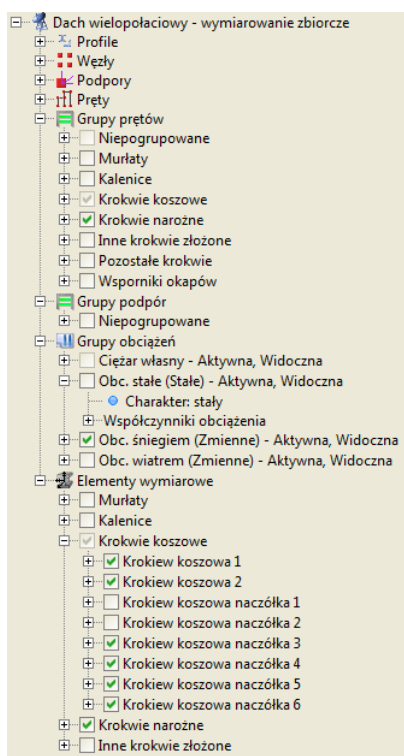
Dach wielopołaciowy - wymiarowanie zbiorcze
Profile
Węzły
Podpory
Pręty
Grupy prętów
Niepogrupowane
Murłaty
Kalenice
Krokwie koszowe
Krokwie narożne
Inne krokwie złożone
Pozostałe krokwie
Wsporniki okapów
Grupy podpór
Niepogrupowane
Grupy obciążeń
Ciężar własny - Aktywna, Widoczna
Obc. stałe (Stałe) - Aktywna, Widoczna
Charakter: stały
Współczynniki obciążenia
Obc. śniegiem (Zmienne) - Aktywna, Widoczna
Obc. wiatrem (Zmienne) - Aktywna, Widoczna
Elementy wymiarowe
Murłaty
Kalenice
Krokwie koszowe
Krokiew koszowa 1
Krokiew koszowa 2
Krokiew koszowa naczółka 1
Krokiew koszowa naczółka 2
Krokiew koszowa naczółka 3
Krokiew koszowa naczółka 4
Krokiew koszowa naczółka 5
Krokiew koszowa naczółka 6
Krokwie narożne
Inne krokwie złożone